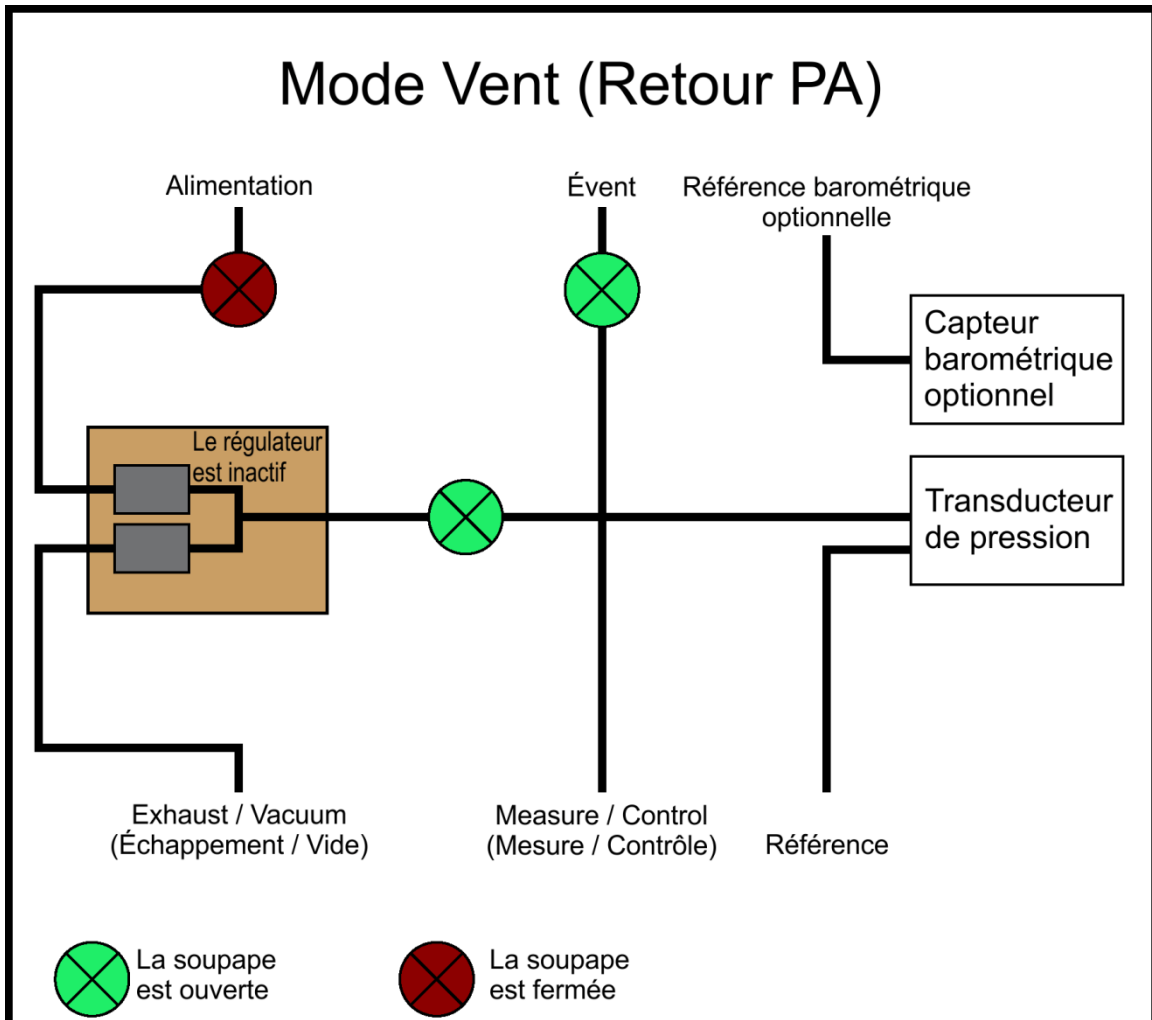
Mode Vent (Retour PA)

Alimentation

Évent

Référence barométrique optionnelle

Capteur barométrique optionnel

Le régulateur est inactif

Transducteur de pression

Exhaust / Vacuum (Échappement / Vide)

Measure / Control (Mesure / Contrôle)

Référence

La soupape est ouverte

La soupape est fermée